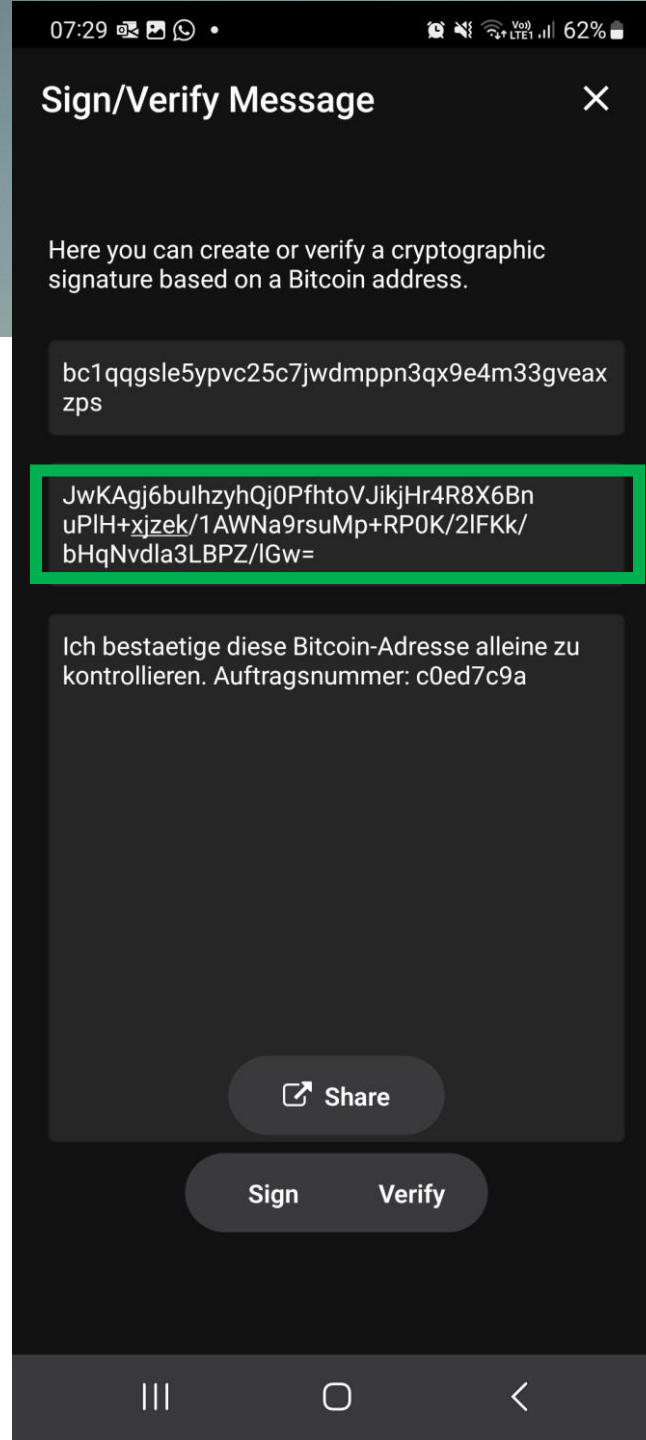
07:29 • Vo) LTE1 62%

Sign/Verify Message ×

Here you can create or verify a cryptographic signature based on a Bitcoin address.

bc1qqgsle5ypvc25c7jwdmppn3qx9e4m33gveaxzps

JwKAgj6buIhzyhQj0PfhtoVJikjHr4R8X6BnuPIH+xjzek/1AWNa9rsuMp+RP0K/2lFKk/bHqNvdla3LBPZ/lGw=

Ich bestaetige diese Bitcoin-Adresse alleine zu kontrollieren. Auftragsnummer: c0ed7c9a

Share

Sign Verify